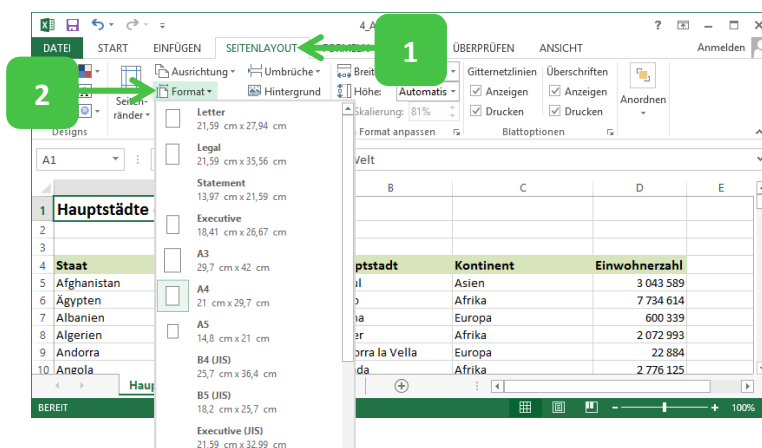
4_A

DATEI START EINFÜGEN SEITENLAYOUT FORMELN 1 ÜBERPRÜFEN ANSICHT Anmelden

2

Ausrichtung Umbrüche Breite Gitternetzlinien Überschriften

Format Hintergrund Höhe: Automatis Anzeigen Anzeigen Anordnen

Seitenränder Skalierung: 81% Drucken Drucken

Designs Format anpassen Blattoptionen

A1 Welt

Letter
21,59 cm x 27,94 cm

Legal
21,59 cm x 35,56 cm

Statement
13,97 cm x 21,59 cm

Executive
18,41 cm x 26,67 cm

A3
29,7 cm x 42 cm

A4
21 cm x 29,7 cm

A5
14,8 cm x 21 cm

B4 (JIS)
25,7 cm x 36,4 cm

B5 (JIS)
18,2 cm x 25,7 cm

Executive (JIS)
21,59 cm x 32,99 cm

| | | B | C | D | E |
|---|---|---|---|---|---|
| 1 | Hauptstädte | | | | |
| 2 | | | | | |
| 3 | | | | | |
| 4 | Staat | ptstadt | Kontinent | Einwohnerzahl | |
| 5 | Afghanistan | ul | Asien | 3 043 589 | |
| 6 | Ägypten | o | Afrika | 7 734 614 | |
| 7 | Albanien | na | Europa | 600 339 | |
| 8 | Algerien | er | Afrika | 2 072 993 | |
| 9 | Andorra | orra la Vella | Europa | 22 884 | |
| 10 | Angola | nda | Afrika | 2 776 125 | |

Haup

BEREIT 100%